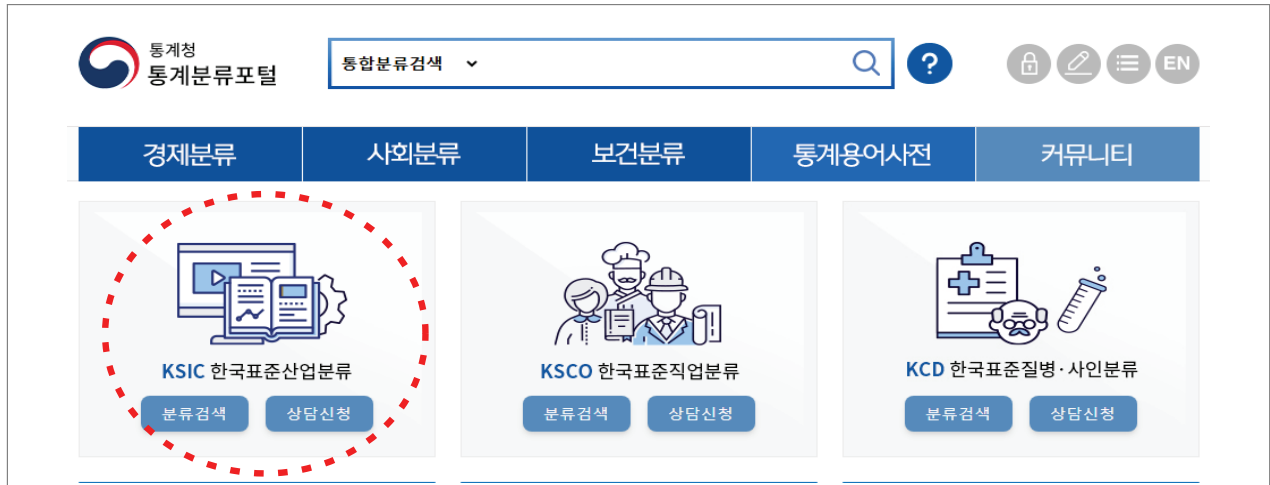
통계청
통계분류포털

통합분류검색

?

EN

경제분류 | 사회분류 | 보건분류 | 통계용어사전 | 커뮤니티

KSIC 한국표준산업분류
분류검색 상담신청

KSCO 한국표준직업분류
분류검색 상담신청

KCD 한국표준질병·사인분류
분류검색 상담신청